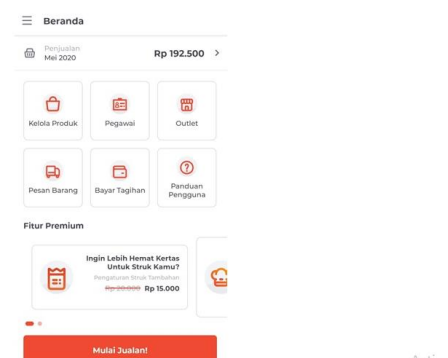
Beranda

Penjualan
Mei 2020
Rp 192.500 >

Kelola Produk
Pegawai
Outlet
Pesan Barang
Bayar Tagihan
Panduan Pengguna

Fitur Premium

Ingin Lebih Hemat Kertas Untuk Struk Kamu?
Pengaturan Struk Tambahan
Rp 20.000 Rp 15.000

Mulai Jualan!